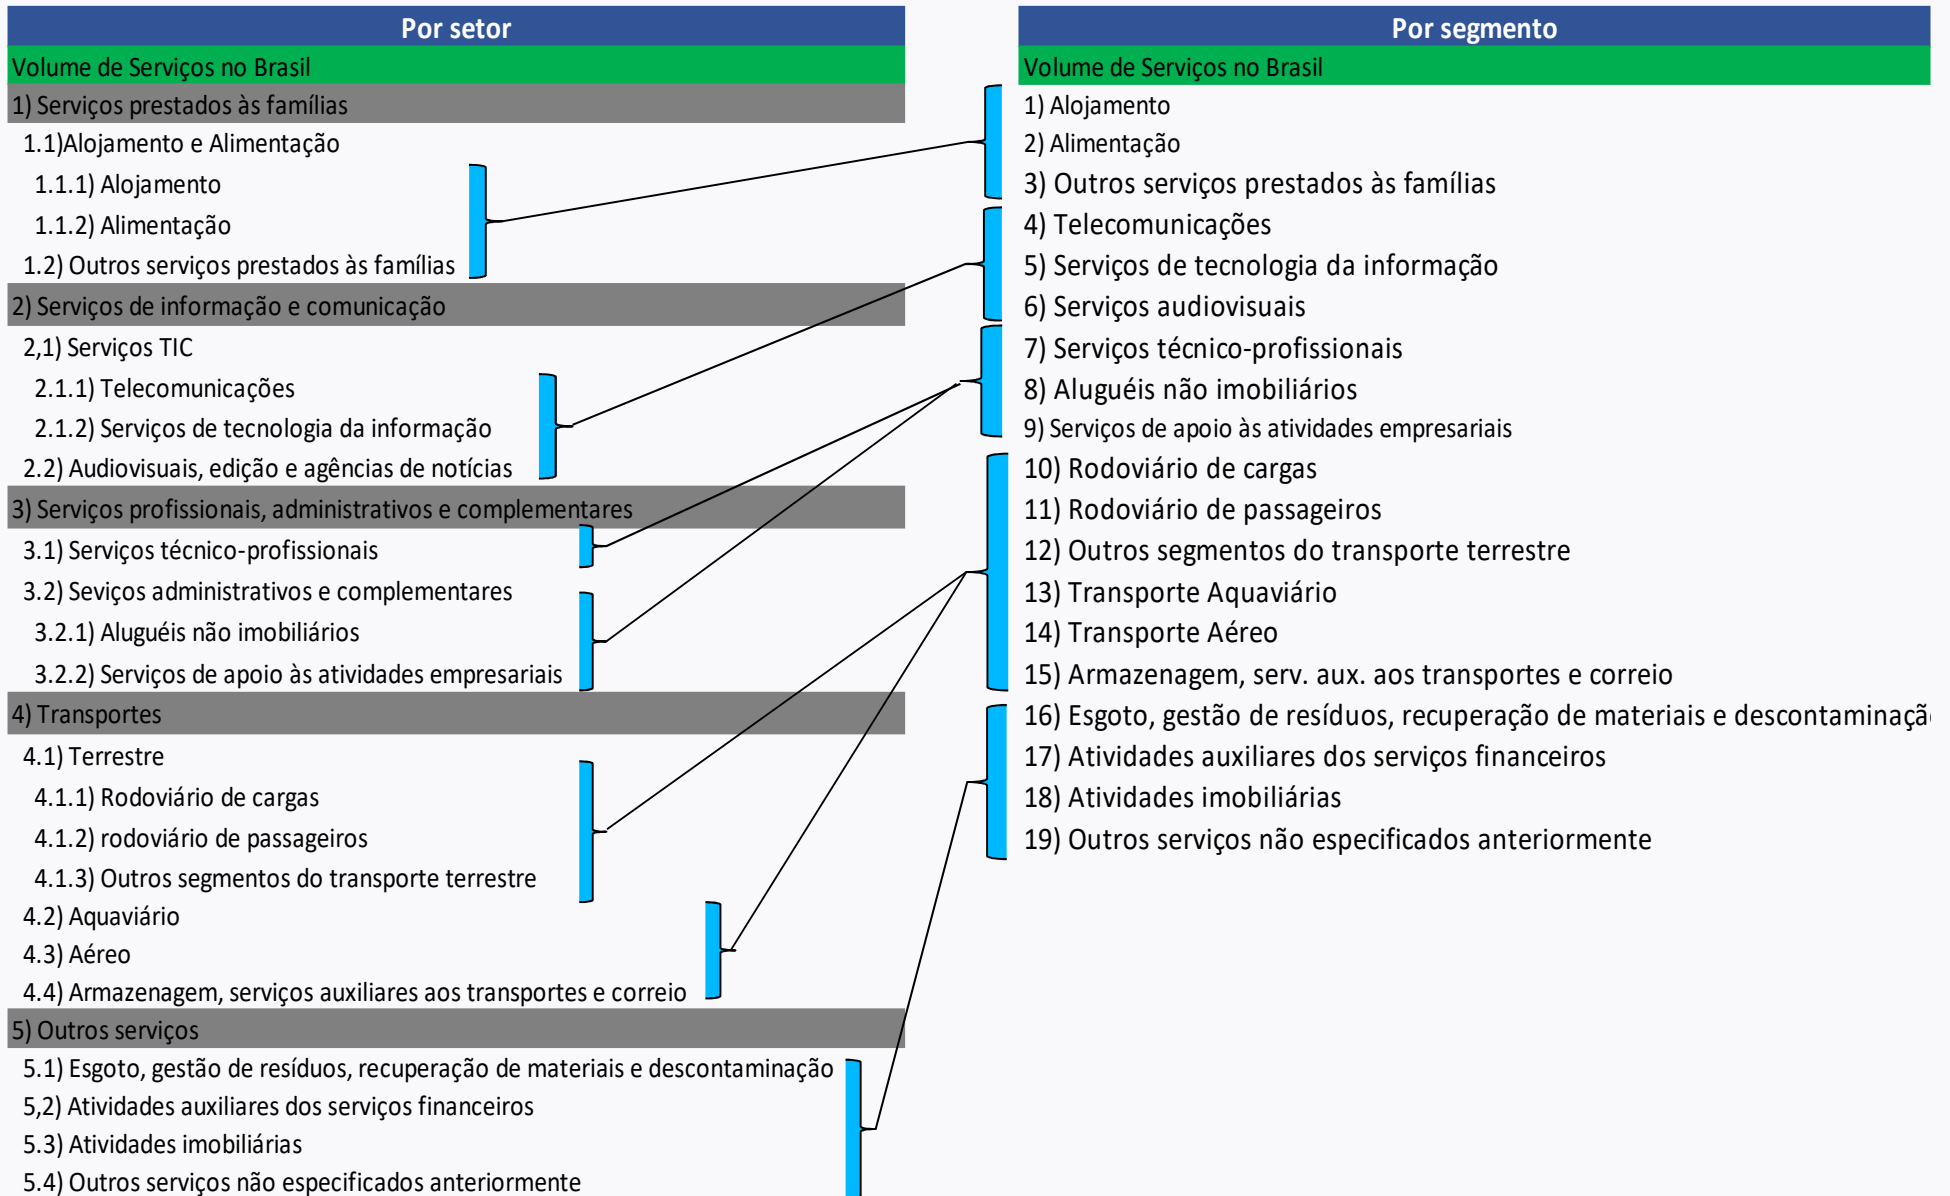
Por setor

Volume de Serviços no Brasil

1) Serviços prestados às famílias

1.1)Alojamento e Alimentação

1.1.1) Alojamento

1.1.2) Alimentação

1.2) Outros serviços prestados às famílias

2) Serviços de informação e comunicação

2,1) Serviços TIC

2.1.1) Telecomunicações

2.1.2) Serviços de tecnologia da informação

2.2) Audiovisuais, edição e agências de notícias

3) Serviços profissionais, administrativos e complementares

3.1) Serviços técnico-profissionais

3.2) Seviços administrativos e complementares

3.2.1) Aluguéis não imobiliários

3.2.2) Serviços de apoio às atividades empresariais

4) Transportes

4.1) Terrestre

4.1.1) Rodoviário de cargas

4.1.2) rodoviário de passageiros

4.1.3) Outros segmentos do transporte terrestre

4.2) Aquaviário

4.3) Aéreo

4.4) Armazenagem, serviços auxiliares aos transportes e correio

5) Outros serviços

5.1) Esgoto, gestão de resíduos, recuperação de materiais e descontaminação

5,2) Atividades auxiliares dos serviços financeiros

5.3) Atividades imobiliárias

5.4) Outros serviços não especificados anteriormente

Por segmento

Volume de Serviços no Brasil

1) Alojamento

2) Alimentação

3) Outros serviços prestados às famílias

4) Telecomunicações

5) Serviços de tecnologia da informação

6) Serviços audiovisuais

7) Serviços técnico-profissionais

8) Aluguéis não imobiliários

9) Serviços de apoio às atividades empresariais

10) Rodoviário de cargas

11) Rodoviário de passageiros

12) Outros segmentos do transporte terrestre

13) Transporte Aquaviário

14) Transporte Aéreo

15) Armazenagem, serv. aux. aos transportes e correio

16) Esgoto, gestão de resíduos, recuperação de materiais e descontaminaçã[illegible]

17) Atividades auxiliares dos serviços financeiros

18) Atividades imobiliárias

19) Outros serviços não especificados anteriormente